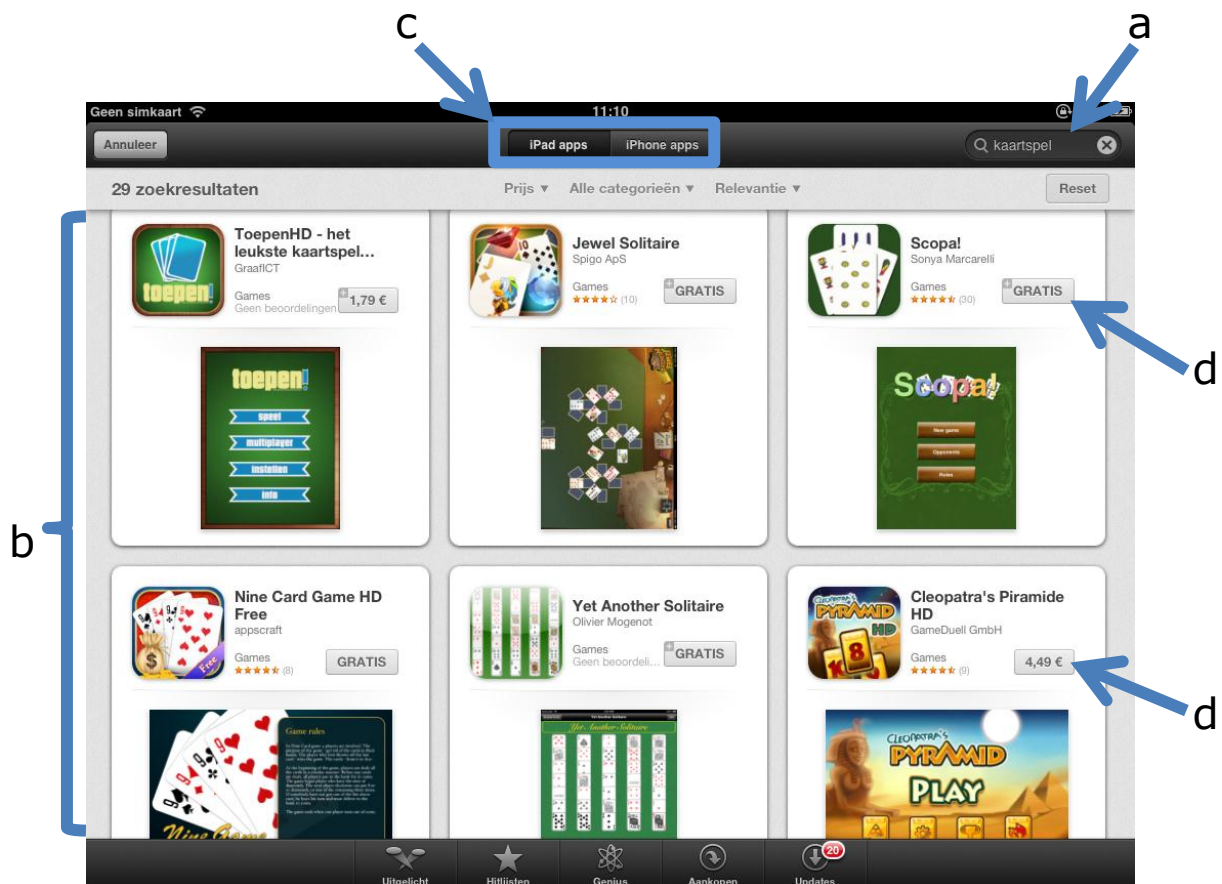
c

a

Geen simkaart

11:10

Annuleer

iPad apps

iPhone apps

kaartspel

29 zoekresultaten

Prijs ▾

Alle categorieën ▾

Relevantie ▾

Reset

b

ToepenHD - het leukste kaartspel...
GraafICT
Games
Geen beoordelingen
1,79 €

toepen!
spel
multiplayer
instellen
info

Jewel Solitaire
Spigo ApS
Games
(10)
GRATIS

Scopa!
Sonya Marcarelli
Games
(30)
GRATIS

d

Scopa!
New game
Opponents
Rules

Nine Card Game HD Free
appscraft
Games
(8)
GRATIS

Game rules

Nine Game

Yet Another Solitaire
Olivier Mogenot
Games
Geen beoordeli...
GRATIS

Yet Another Solitaire

Cleopatra's Piramide HD
GameDuell GmbH
Games
(9)
4,49 €

d

Cleopatra's PYRAMID
PLAY

Uitgelicht

Hitlijsten

Genius

Aankopen

20
Updates